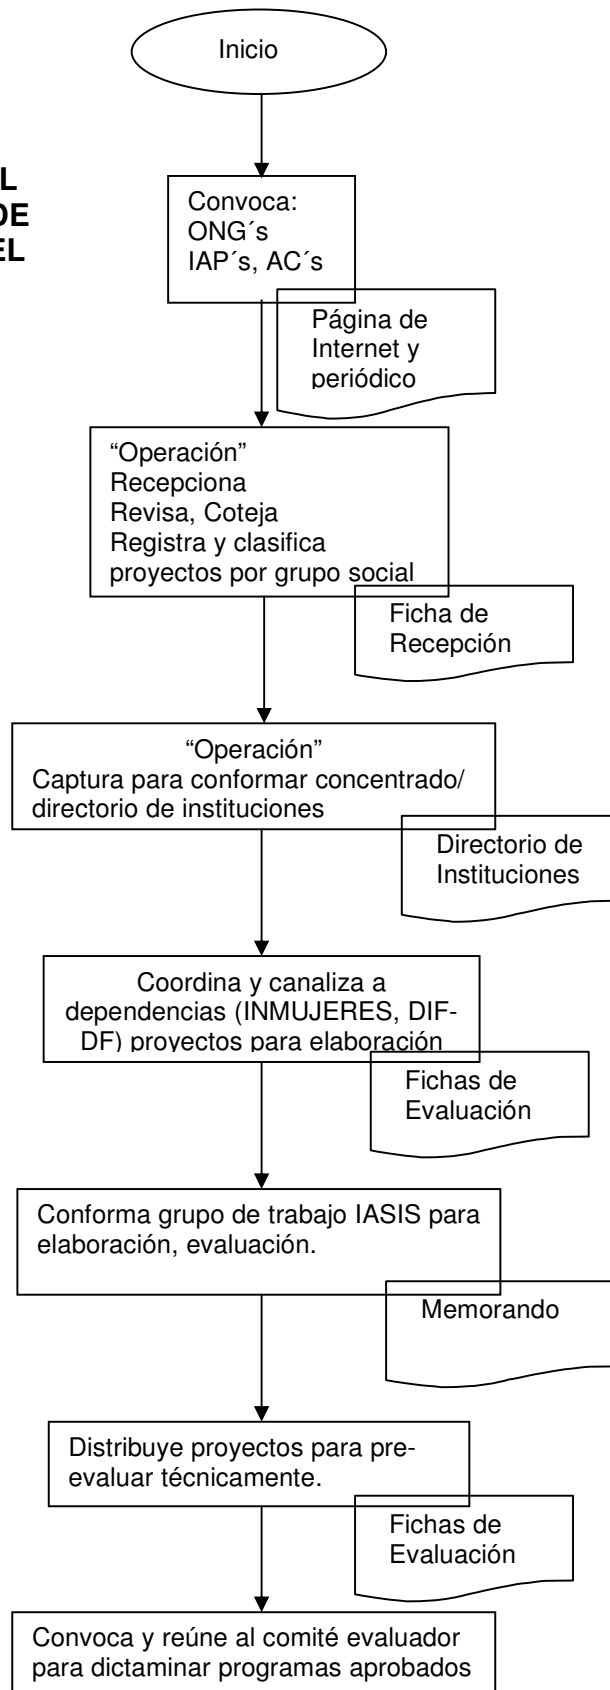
L
DE
EL

Inicio

Convoca:
ONG´s
IAP´s, AC´s

Página de Internet y periódico

“Operación”
Recepciona
Revisa, Coteja
Registra y clasifica proyectos por grupo social

Ficha de Recepción

“Operación”
Captura para conformar concentrado/ directorio de instituciones

Directorio de Instituciones

Coordina y canaliza a dependencias (INMUJERES, DIF-DF) proyectos para elaboración

Fichas de Evaluación

Conforma grupo de trabajo IASIS para elaboración, evaluación.

Memorando

Distribuye proyectos para pre-evaluar técnicamente.

Fichas de Evaluación

Convoca y reúne al comité evaluador para dictaminar programas aprobados